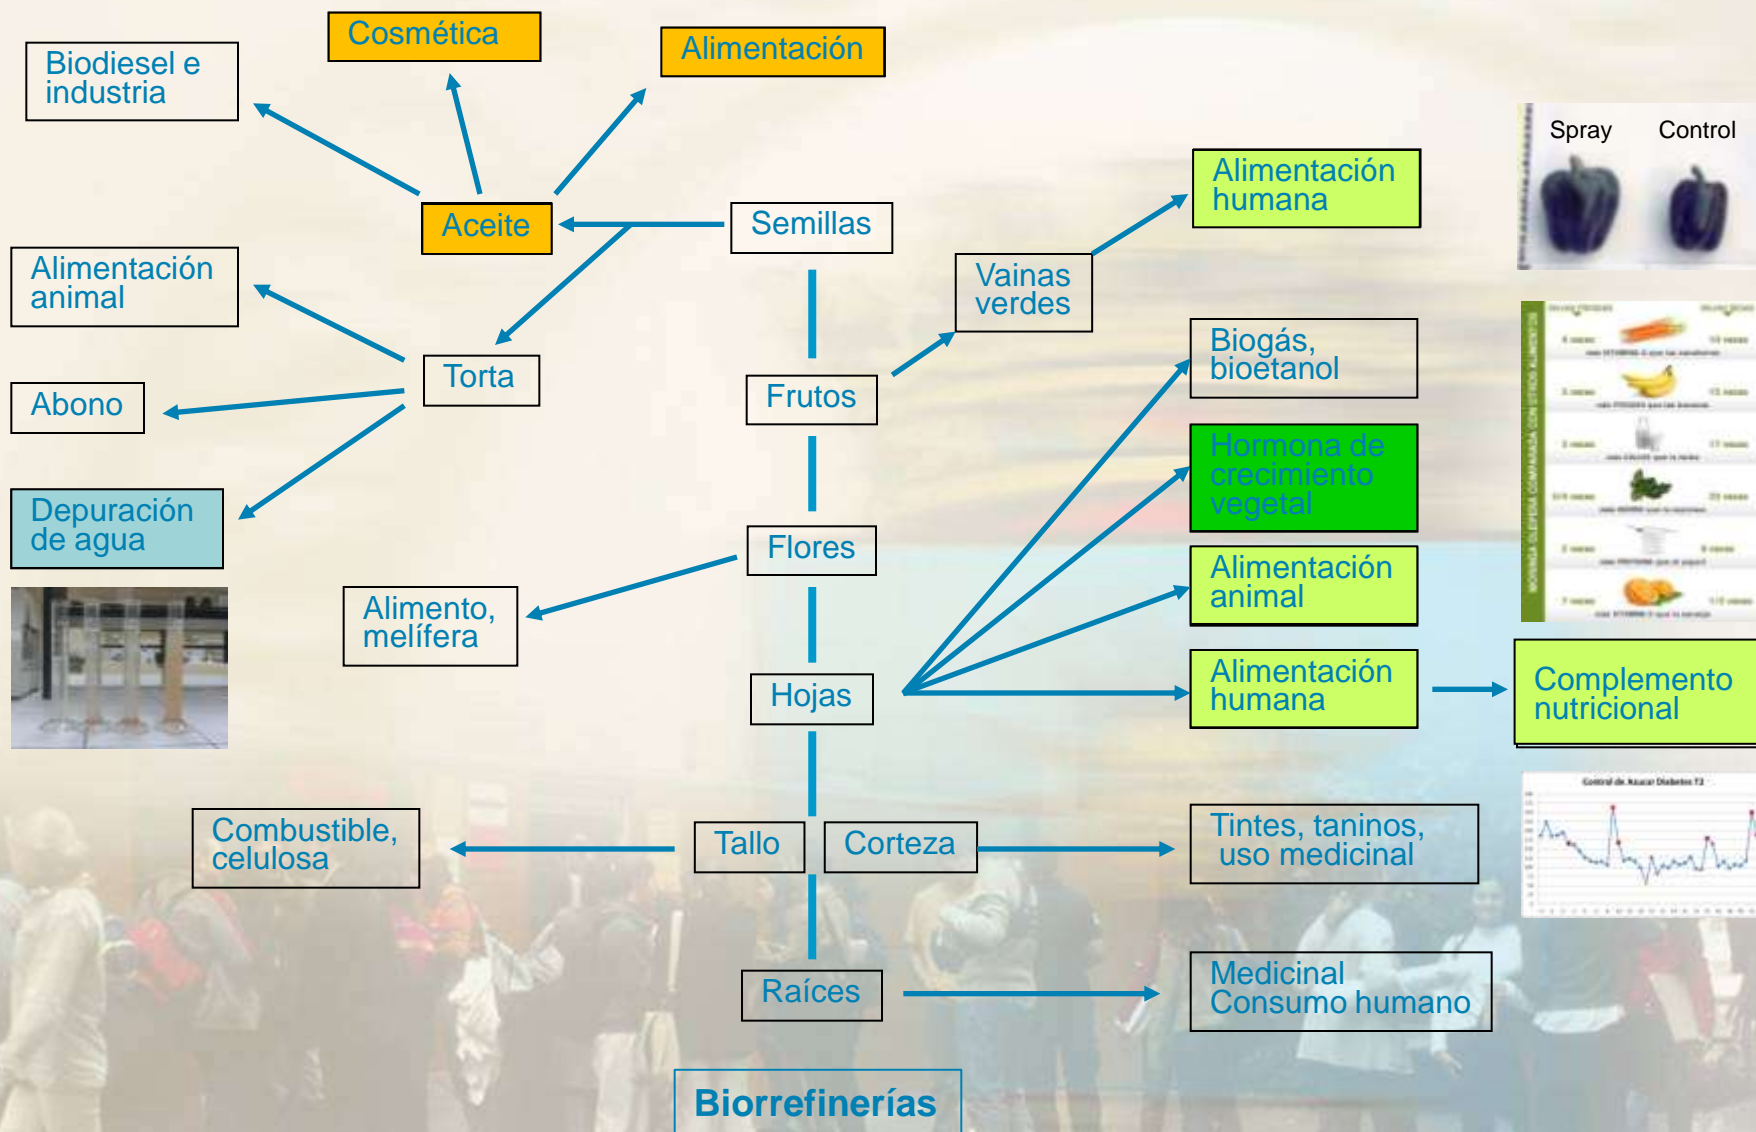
Cosmética

Biodiesel e industria

Alimentación

Aceite

Semillas

Alimentación animal

Torta

Abono

Depuración de agua

Frutos

Vainas verdes

Alimentación humana

Spray Control

Biogás, bioetanol

Hormona de crecimiento vegetal

Alimentación animal

Alimentación humana

Complemento nutricional

Flores

Alimento, melífera

Hojas

Combustible, celulosa

Tallo

Corteza

Tintes, taninos, uso medicinal

Raíces

Medicinal Consumo humano

Biorrefinerías